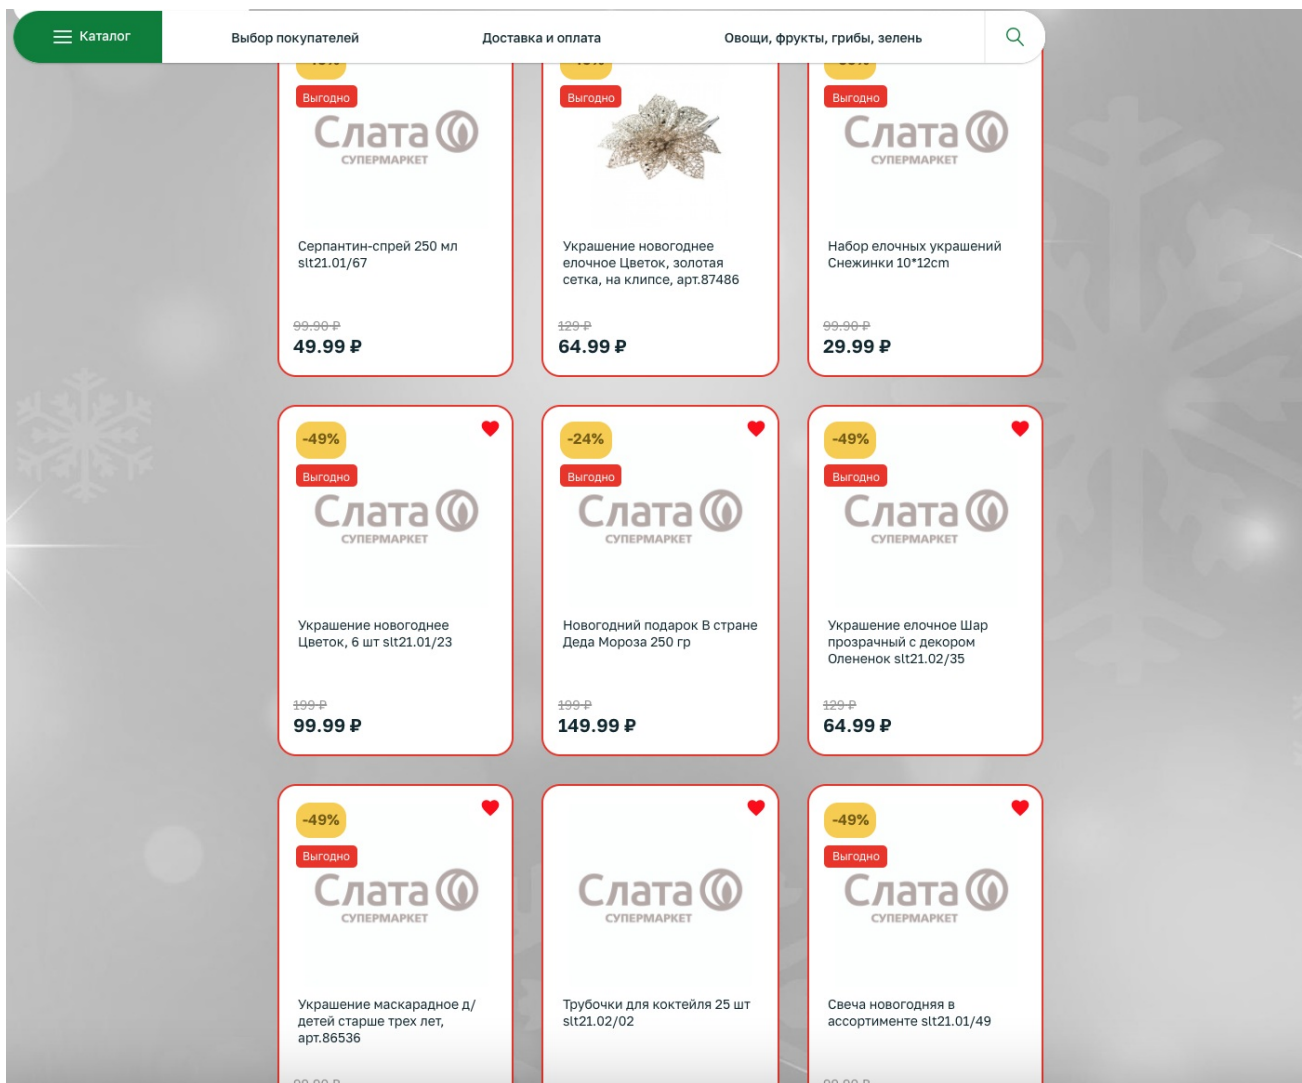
Каталог
Выбор покупателей
Доставка и оплата
Овощи, фрукты, грибы, зелень

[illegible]
Выгодно
Слата
СУПЕРМАРКЕТ
Серпантин-спрей 250 мл slt21.01/67
99.90 ₽
49.99 ₽

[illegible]
Выгодно
Украшение новогоднее елочное Цветок, золотая сетка, на клипсе, арт.87486
129 ₽
64.99 ₽

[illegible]
Выгодно
Слата
СУПЕРМАРКЕТ
Набор елочных украшений Снежинки 10*12cm
99.90 ₽
29.99 ₽

-49%
Выгодно
Слата
СУПЕРМАРКЕТ
Украшение новогоднее Цветок, 6 шт slt21.01/23
199 ₽
99.99 ₽

-24%
Выгодно
Слата
СУПЕРМАРКЕТ
Новогодний подарок В стране Деда Мороза 250 гр
199 ₽
149.99 ₽

-49%
Выгодно
Слата
СУПЕРМАРКЕТ
Украшение елочное Шар прозрачный с декором Олененок slt21.02/35
129 ₽
64.99 ₽

-49%
Выгодно
Слата
СУПЕРМАРКЕТ
Украшение маскарадное д/детей старше трех лет, арт.86536
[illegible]

Слата
СУПЕРМАРКЕТ
Трубочки для коктейля 25 шт slt21.02/02

-49%
Выгодно
Слата
СУПЕРМАРКЕТ
Свеча новогодняя в ассортименте slt21.01/49
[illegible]